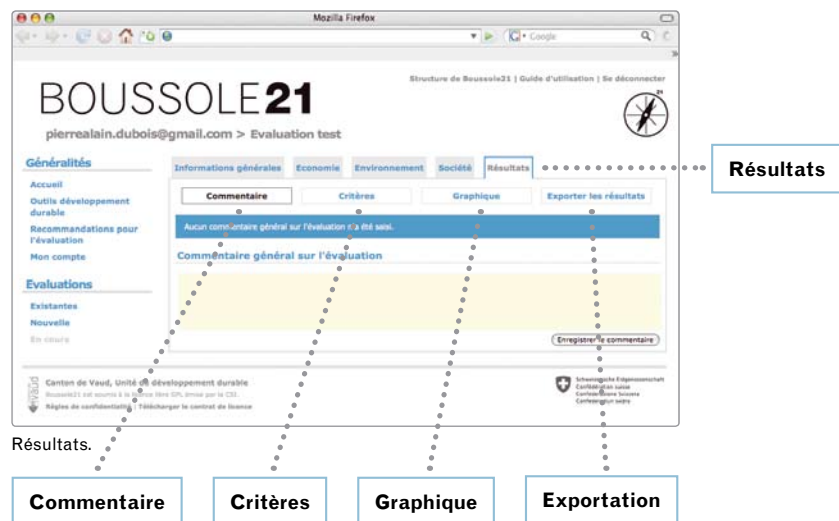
Mozilla Firefox

Google

BOUSSOLE21

Structure de Boussole21 | Guide d'utilisation | Se déconnecter

pierrealain.dubois@gmail.com > Evaluation test

Généralités

Accueil

Outils développement durable

Recommandations pour l'évaluation

Mon compte

Evaluations

Existantes

Nouvelle

En cours

Informations générales | Economie | Environnement | Société | Résultats

Commentaire | Critères | Graphique | Exporter les résultats

Aucun commentaire général sur l'évaluation n'a été saisi.

Commentaire général sur l'évaluation

Enregistrer le commentaire

Canton de Vaud, Unité de développement durable

Boussole21 est soumis à la licence libre GPL émise par la CSI.

Règles de confidentialité | Télécharger le contrat de licence

Schweizerische Eidgenossenschaft
Confédération suisse
Confederazione Svizzera
Confederaziun svizra

Résultats

Résultats.

Commentaire

Critères

Graphique

Exportation